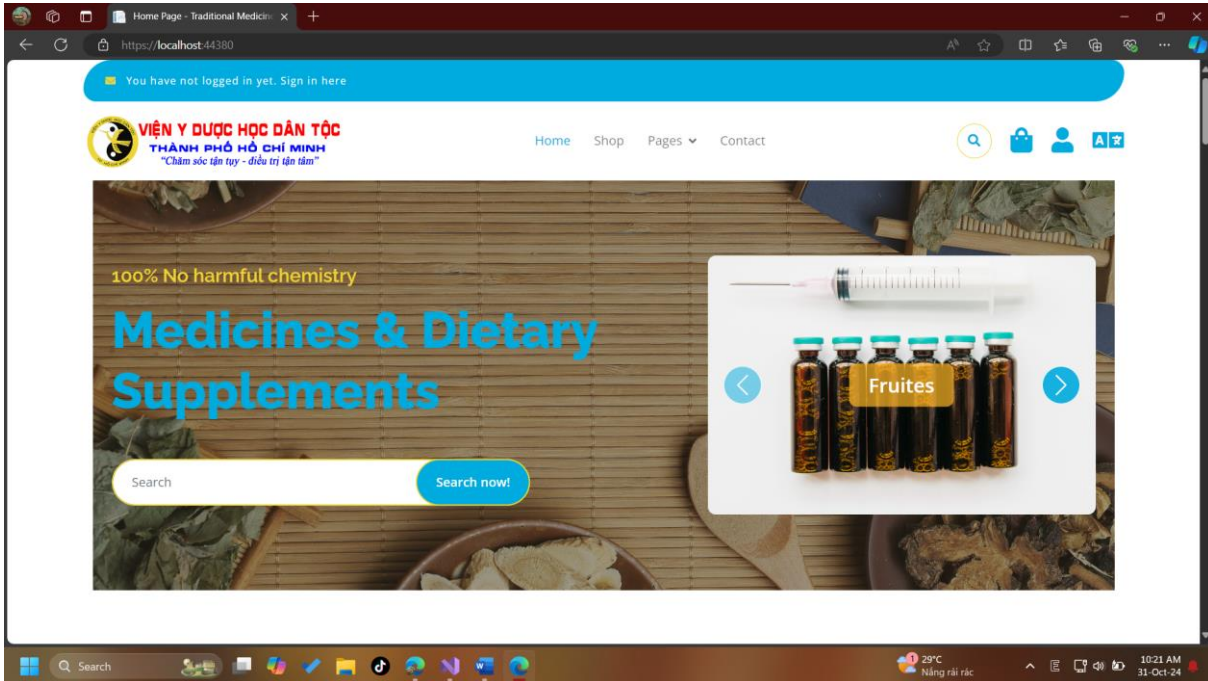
Home Page - Traditional Medicin
https://localhost:44380

You have not logged in yet. Sign in here

VIỆN Y DƯỢC HỌC DÂN TỘC
THÀNH PHỐ HỒ CHÍ MINH
"Chăm sóc tận tụy - điều trị tận tâm"

Home Shop Pages Contact

100% No harmful chemistry

Medicines & Dietary Supplements

Search
Search now!

Fruites

Search
29°C
Nắng rải rác
10:21 AM
31-Oct-24